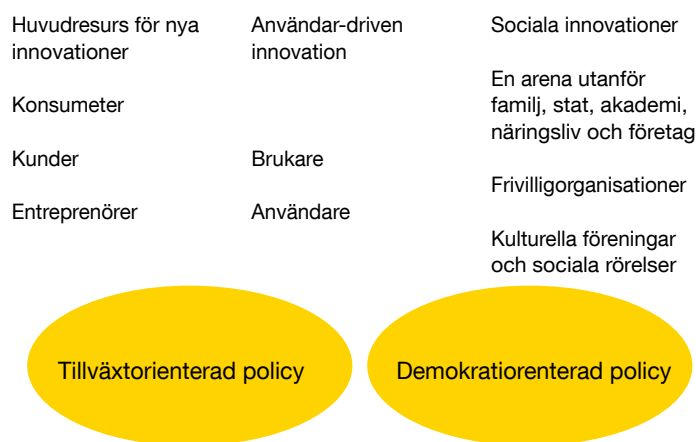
Huvudresurs för nya innovationer

Konsumeter

Kunder

Entreprenörer

Användar-driven innovation

Brukare

Användare

Sociala innovationer

En arena utanför familj, stat, akademi, näringsliv och företag

Frivilligorganisationer

Kulturella föreningar och sociala rörelser

Tillväxtorienterad policy

Demokratiorenterad policy